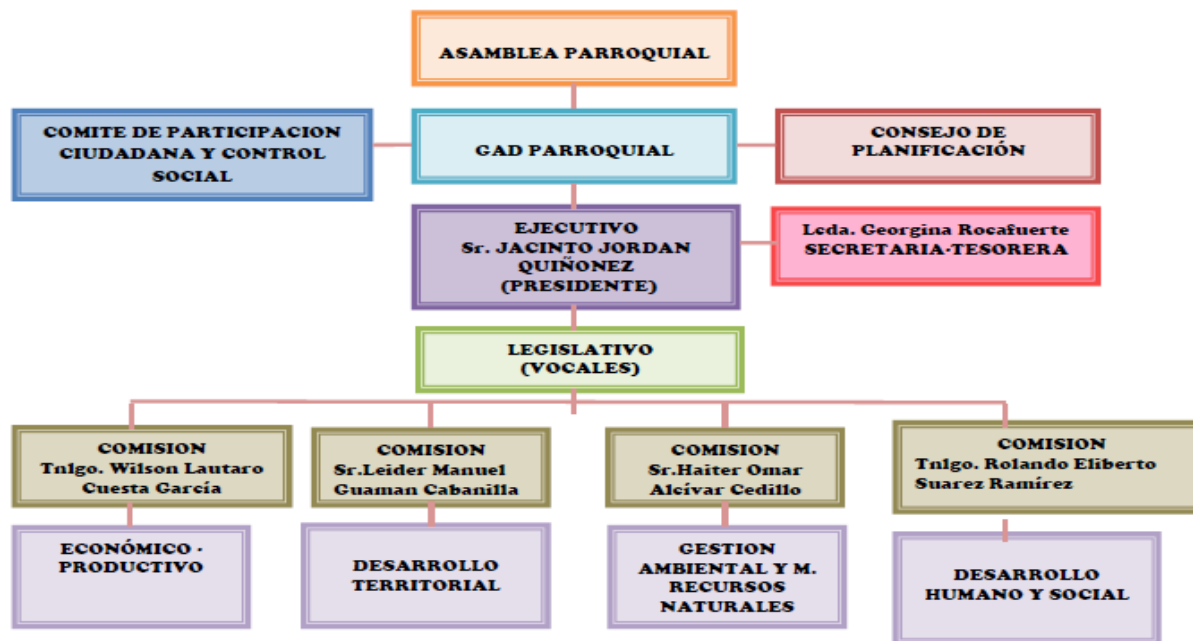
ASAMBLEA PARROQUIAL

COMITE DE PARTICIPACION CIUDADANA Y CONTROL SOCIAL

GAD PARROQUIAL

CONSEJO DE PLANIFICACIÓN

EJECUTIVO
Sr. JACINTO JORDAN QUIÑONEZ
(PRESIDENTE)

Lcda. Georgina Rocafuerte
SECRETARIA-TESORERA

LEGISLATIVO
(VOCALES)

COMISION
Tnlgo. Wilson Lautaro Cuesta García

ECONÓMICO - PRODUCTIVO

COMISION
Sr.Leider Manuel Guaman Cabanilla

DESARROLLO TERRITORIAL

COMISION
Sr.Haiter Omar Alcívar Cedillo

GESTION AMBIENTAL Y M. RECURSOS NATURALES

COMISION
Tnlgo. Rolando Eliberto Suarez Ramírez

DESARROLLO HUMANO Y SOCIAL